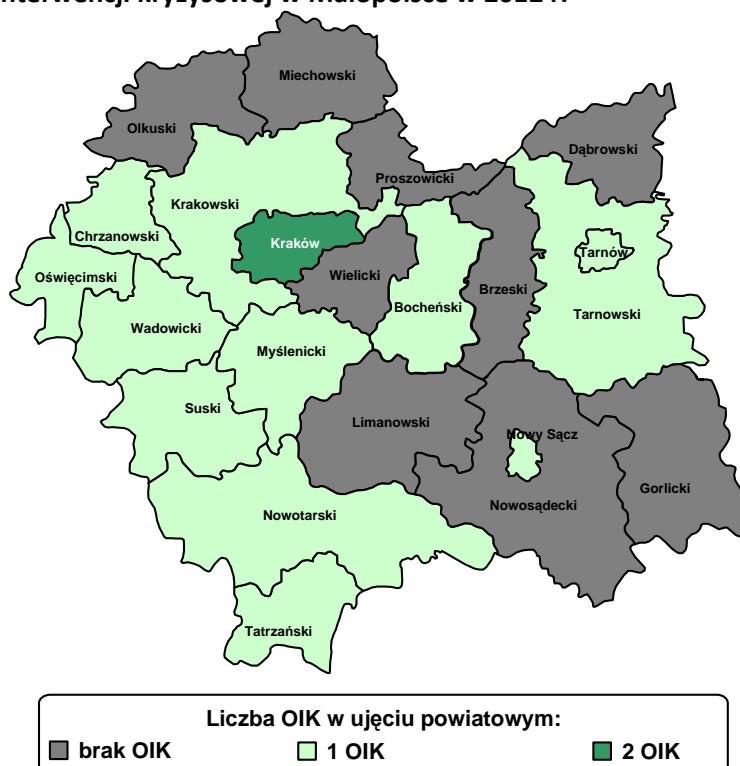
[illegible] interwencji kryzysowej w Małopolsce w 2022 r.

Miechowski
Olkuski
Dąbrowski
Proszowicki
Krakowski
Chrzanowski
Kraków
Tarnów
Oświęcimski
Wielicki
Brzeski
Bocheński
Wadowicki
Tarnowski
Myślenicki
Suski
Limanowski
Nowy Sącz
Gorlicki
Nowosądecki
Nowotarski
Tatrzański

Liczba OIK w ujęciu powiatowym:
brak OIK
1 OIK
2 OIK